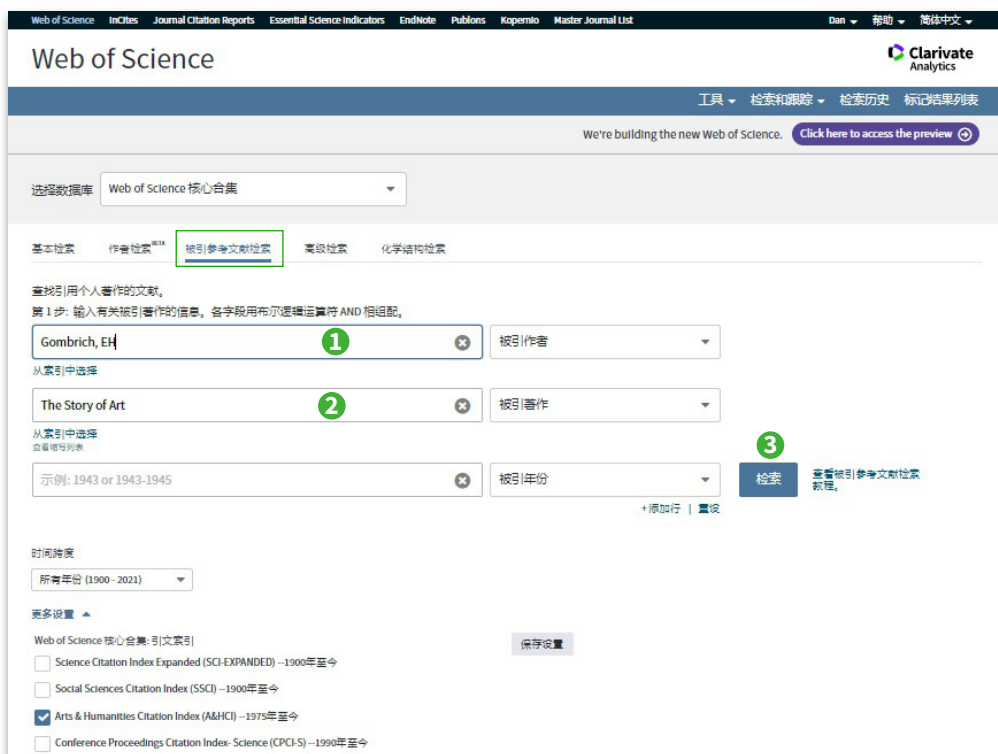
Web of Science InCites Journal Citation Reports Essential Science Indicators EndNote Publons Kopernio Master Journal List

Dan 帮助 简体中文

Web of Science

Clarivate Analytics

工具 检索和跟踪 检索历史 标记结果列表

We're building the new Web of Science. Click here to access the preview

选择数据库 Web of Science 核心合集

基本检索 作者检索BETA 被引参考文献检索 高级检索 化学结构检索

查找引用个人著作的文献。
第 1 步: 输入有关被引著作的信息。各字段用布尔逻辑运算符 AND 相组配。

Gombrich, EH 1 被引作者

从索引中选择

The Story of Art 2 被引著作

从索引中选择
查看缩写列表

示例: 1943 or 1943-1945 被引年份 3 检索 查看被引参考文献检索教程。

+添加行 | 重设

时间跨度

所有年份 (1900 - 2021)

更多设置

Web of Science 核心合集: 引文索引 保存设置

Science Citation Index Expanded (SCI-EXPANDED) --1900年至今

Social Sciences Citation Index (SSCI) --1900年至今

Arts & Humanities Citation Index (A&HCI) --1975年至今

Conference Proceedings Citation Index- Science (CPCI-S) --1990年至今